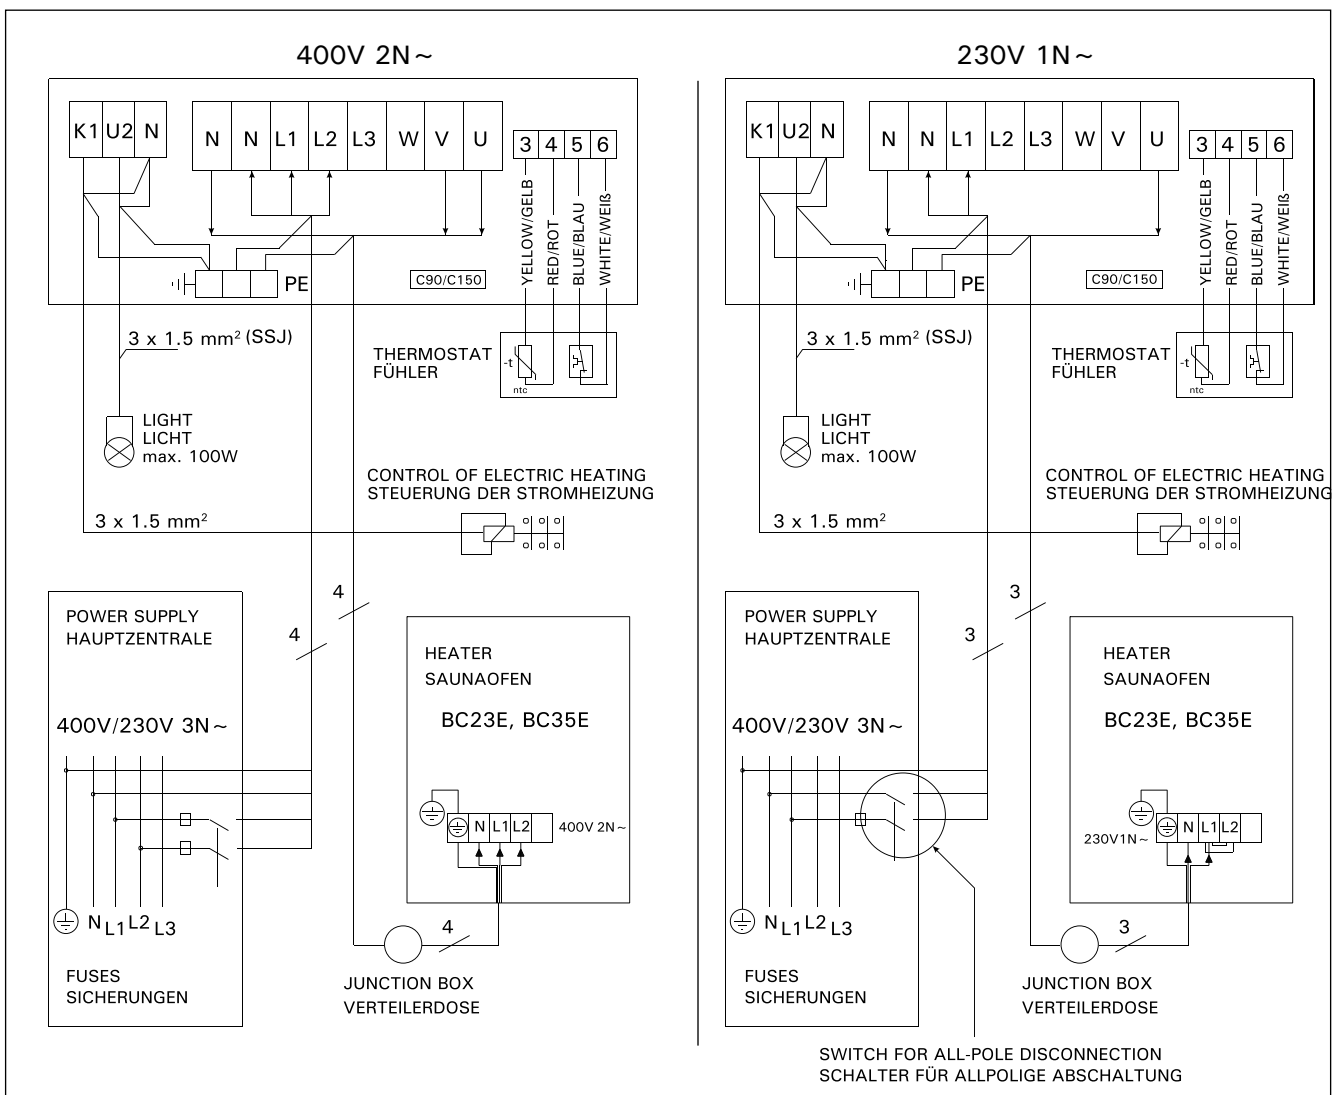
400V 2N~

K1 U2 N

N N L1 L2 L3 W V U

3 4 5 6

PE

C90/C150

YELLOW/GELB
RED/ROT
BLUE/BLAU
WHITE/WEIß

3 x 1.5 mm² (SSJ)

THERMOSTAT
FÜHLER

-t
ntc

LIGHT
LICHT
max. 100W

CONTROL OF ELECTRIC HEATING
STEUERUNG DER STROMHEIZUNG

3 x 1.5 mm²

4

4

POWER SUPPLY
HAUPTZENTRALE

400V/230V 3N~

N L1 L2 L3

FUSES
SICHERUNGEN

HEATER
SAUNAOFEN

BC23E, BC35E

N L1 L2

400V 2N~

4

JUNCTION BOX
VERTEILERDOSE

230V 1N~

K1 U2 N

N N L1 L2 L3 W V U

3 4 5 6

PE

C90/C150

YELLOW/GELB
RED/ROT
BLUE/BLAU
WHITE/WEIß

3 x 1.5 mm² (SSJ)

THERMOSTAT
FÜHLER

-t
ntc

LIGHT
LICHT
max. 100W

CONTROL OF ELECTRIC HEATING
STEUERUNG DER STROMHEIZUNG

3 x 1.5 mm²

3

3

POWER SUPPLY
HAUPTZENTRALE

400V/230V 3N~

N L1 L2 L3

FUSES
SICHERUNGEN

HEATER
SAUNAOFEN

BC23E, BC35E

230V1N~

N L1 L2

3

JUNCTION BOX
VERTEILERDOSE

SWITCH FOR ALL-POLE DISCONNECTION
SCHALTER FÜR ALLPOLIGE ABSCHALTUNG